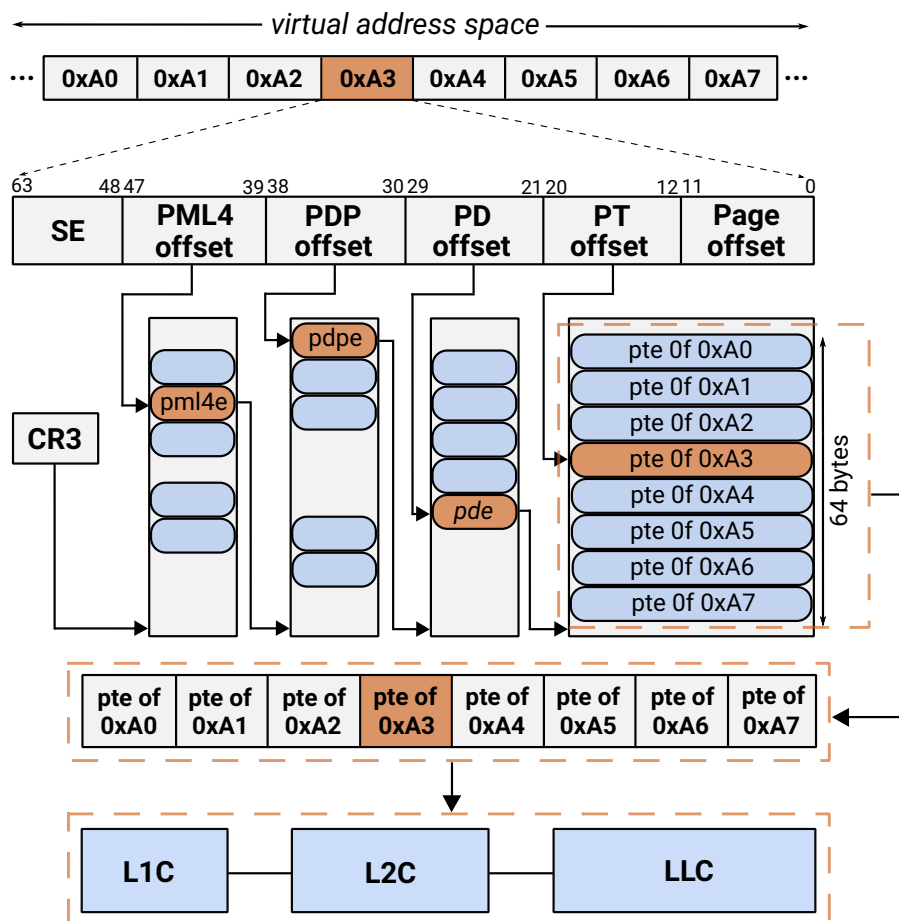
virtual address space

...

| 0xA0 | 0xA1 | 0xA2 | 0xA3 | 0xA4 | 0xA5 | 0xA6 | 0xA7 |
|---|---|---|---|---|---|---|---|

...

63 48 47 39 38 30 29 21 20 12 11 0

| SE | PML4 offset | PDP offset | PD offset | PT offset | Page offset |
|---|---|---|---|---|---|

CR3

pml4e

pdpe

pde

pte 0f 0xA0
pte 0f 0xA1
pte 0f 0xA2
pte 0f 0xA3
pte 0f 0xA4
pte 0f 0xA5
pte 0f 0xA6
pte 0f 0xA7

64 bytes

| pte of 0xA0 | pte of 0xA1 | pte of 0xA2 | pte of 0xA3 | pte of 0xA4 | pte of 0xA5 | pte of 0xA6 | pte of 0xA7 |
|---|---|---|---|---|---|---|---|

L1C

L2C

LLC